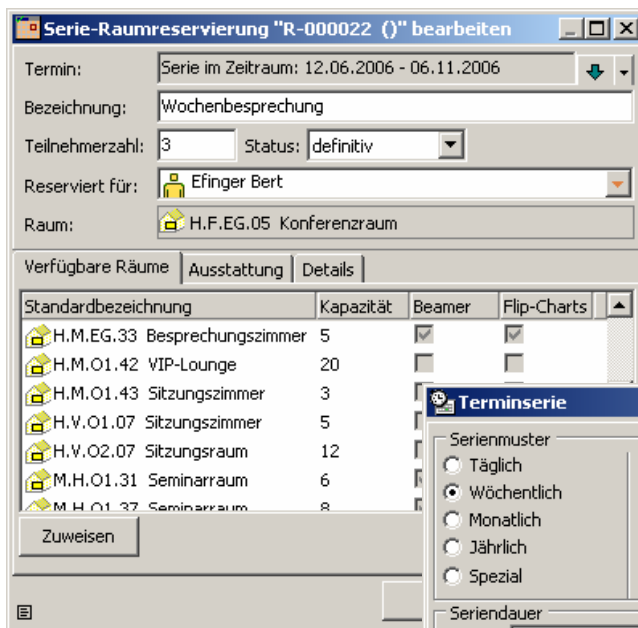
Serie-Raumreservierung "R-000022 ()" bearbeiten

Termin: Serie im Zeitraum: 12.06.2006 - 06.11.2006

Bezeichnung: Wochenbesprechung

Teilnehmerzahl: 3 Status: definitiv

Reserviert für: Efinger Bert

Raum: H.F.EG.05 Konferenzraum

Verfügbare Räume | Ausstattung | Details

| Standardbezeichnung | Kapazität | Beamer | Flip-Charts |
|---|---|---|---|
| H.M.EG.33 Besprechungszimmer | 5 | | |
| H.M.O1.42 VIP-Lounge | 20 | | |
| H.M.O1.43 Sitzungszimmer | 3 | | |
| H.V.O1.07 Sitzungszimmer | 5 | | |
| H.V.O2.07 Sitzungsraum | 12 | | |
| M.H.O1.31 Seminarraum | 6 | | |
| M.H.O1.37 Seminarraum | 8 | | |

Zuweisen

Terminserie

Serienmuster
Täglich
Wöchentlich
Monatlich
Jährlich
Spezial

Seriendauer